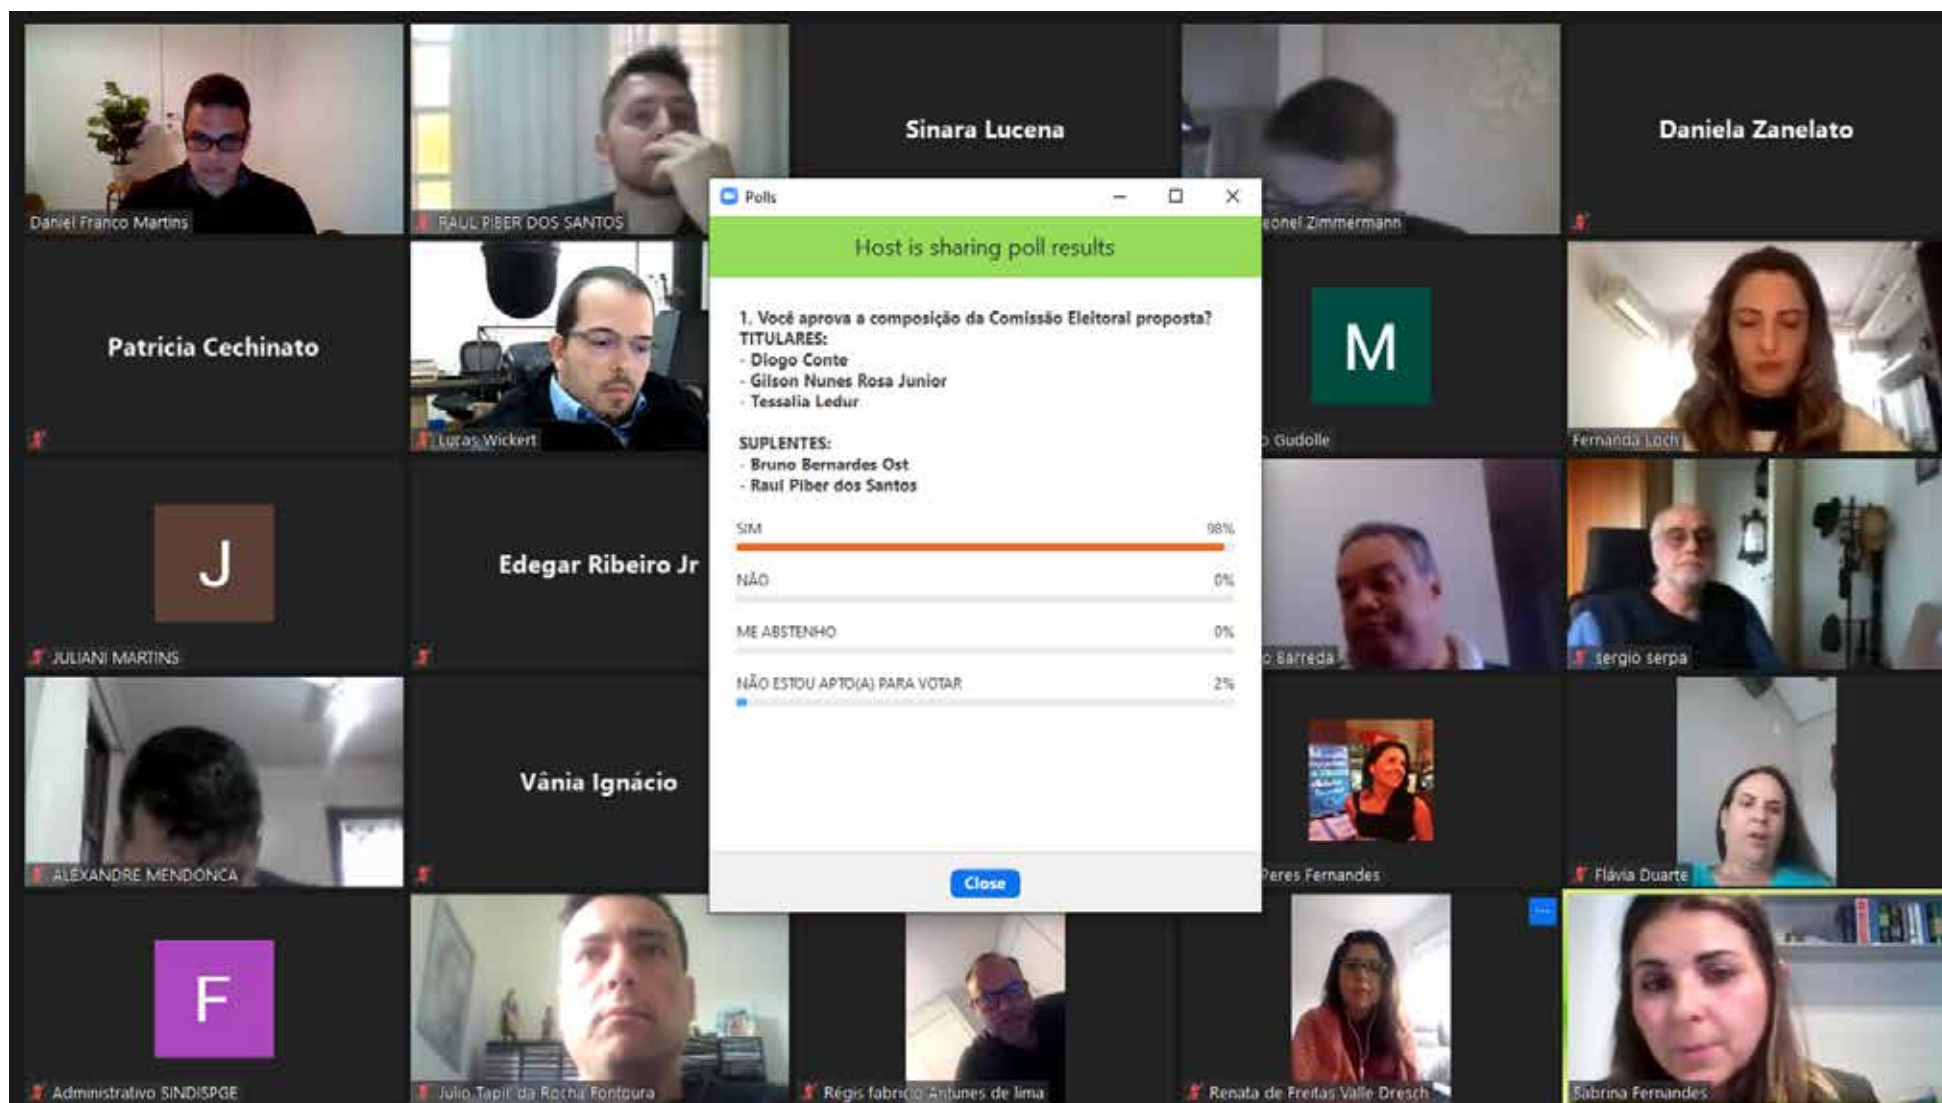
Daniel Franco Martins

RAUL PIBER DOS SANTOS

Sinara Lucena

eonel Zimmermann

Daniela Zanelato

Polls

Host is sharing poll results

1. Você aprova a composição da Comissão Eleitoral proposta?
TITULARES:
- Diogo Conte
- Gilson Nunes Rosa Junior
- Tessalia Ledur

SUPLENTES:
- Bruno Bernardes Ost
- Raul Piber dos Santos

SIM 98%

NÃO 0%

ME ABSTENHO 0%

NÃO ESTOU APTO(A) PARA VOTAR 2%

Close

Patricia Cechinato

Lucas Wickert

M

Gudolle

Fernanda Loch

J

JULIANI MARTINS

Edegar Ribeiro Jr

Barreda

sergio serpa

ALEXANDRE MENDONCA

Vânia Ignácio

Peres Fernandes

Flávia Duarte

F

Administrativo SINDISPGE

Julio Tapir da Rocha Fontoura

Régis fabricio Antunes de lima

Renata de Freitas Valle Dresch

Sabrina Fernandes